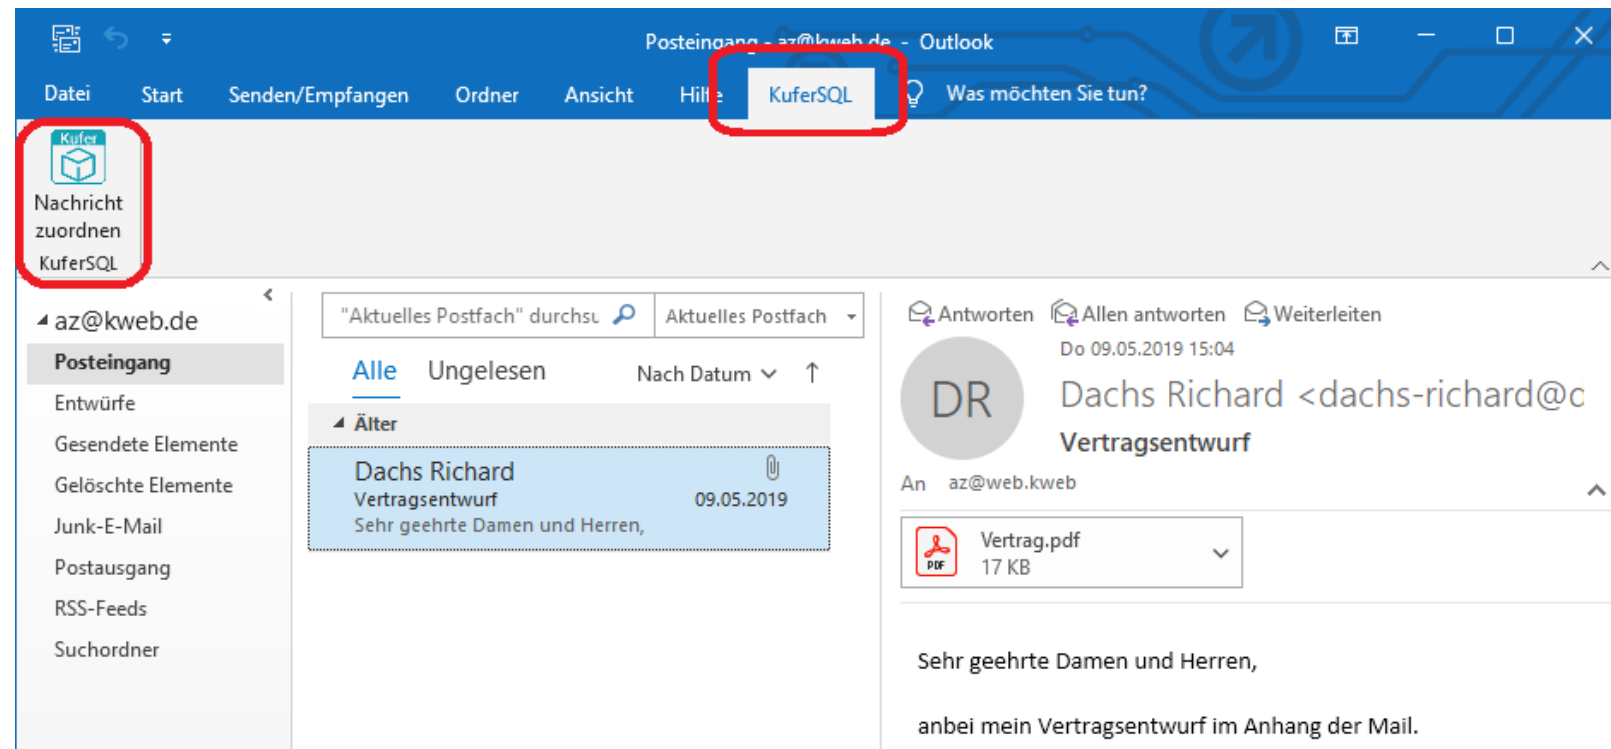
Posteingang - az@kweb.de - Outlook

Datei Start Senden/Empfangen Ordner Ansicht Hilfe KuferSQL Was möchten Sie tun?

Kufer
Nachricht zuordnen
KuferSQL

az@kweb.de
Posteingang
Entwürfe
Gesendete Elemente
Gelöschte Elemente
Junk-E-Mail
Postausgang
RSS-Feeds
Suchordner

"Aktuelles Postfach" durchsu
Aktuelles Postfach

Alle Ungelesen Nach Datum ↑

Älter

Dachs Richard
Vertragsentwurf 09.05.2019
Sehr geehrte Damen und Herren,

Antworten Allen antworten Weiterleiten

Do 09.05.2019 15:04

DR

Dachs Richard <dachs-richard@c

Vertragsentwurf

An az@web.kweb

Vertrag.pdf
17 KB

Sehr geehrte Damen und Herren,

anbei mein Vertragsentwurf im Anhang der Mail.